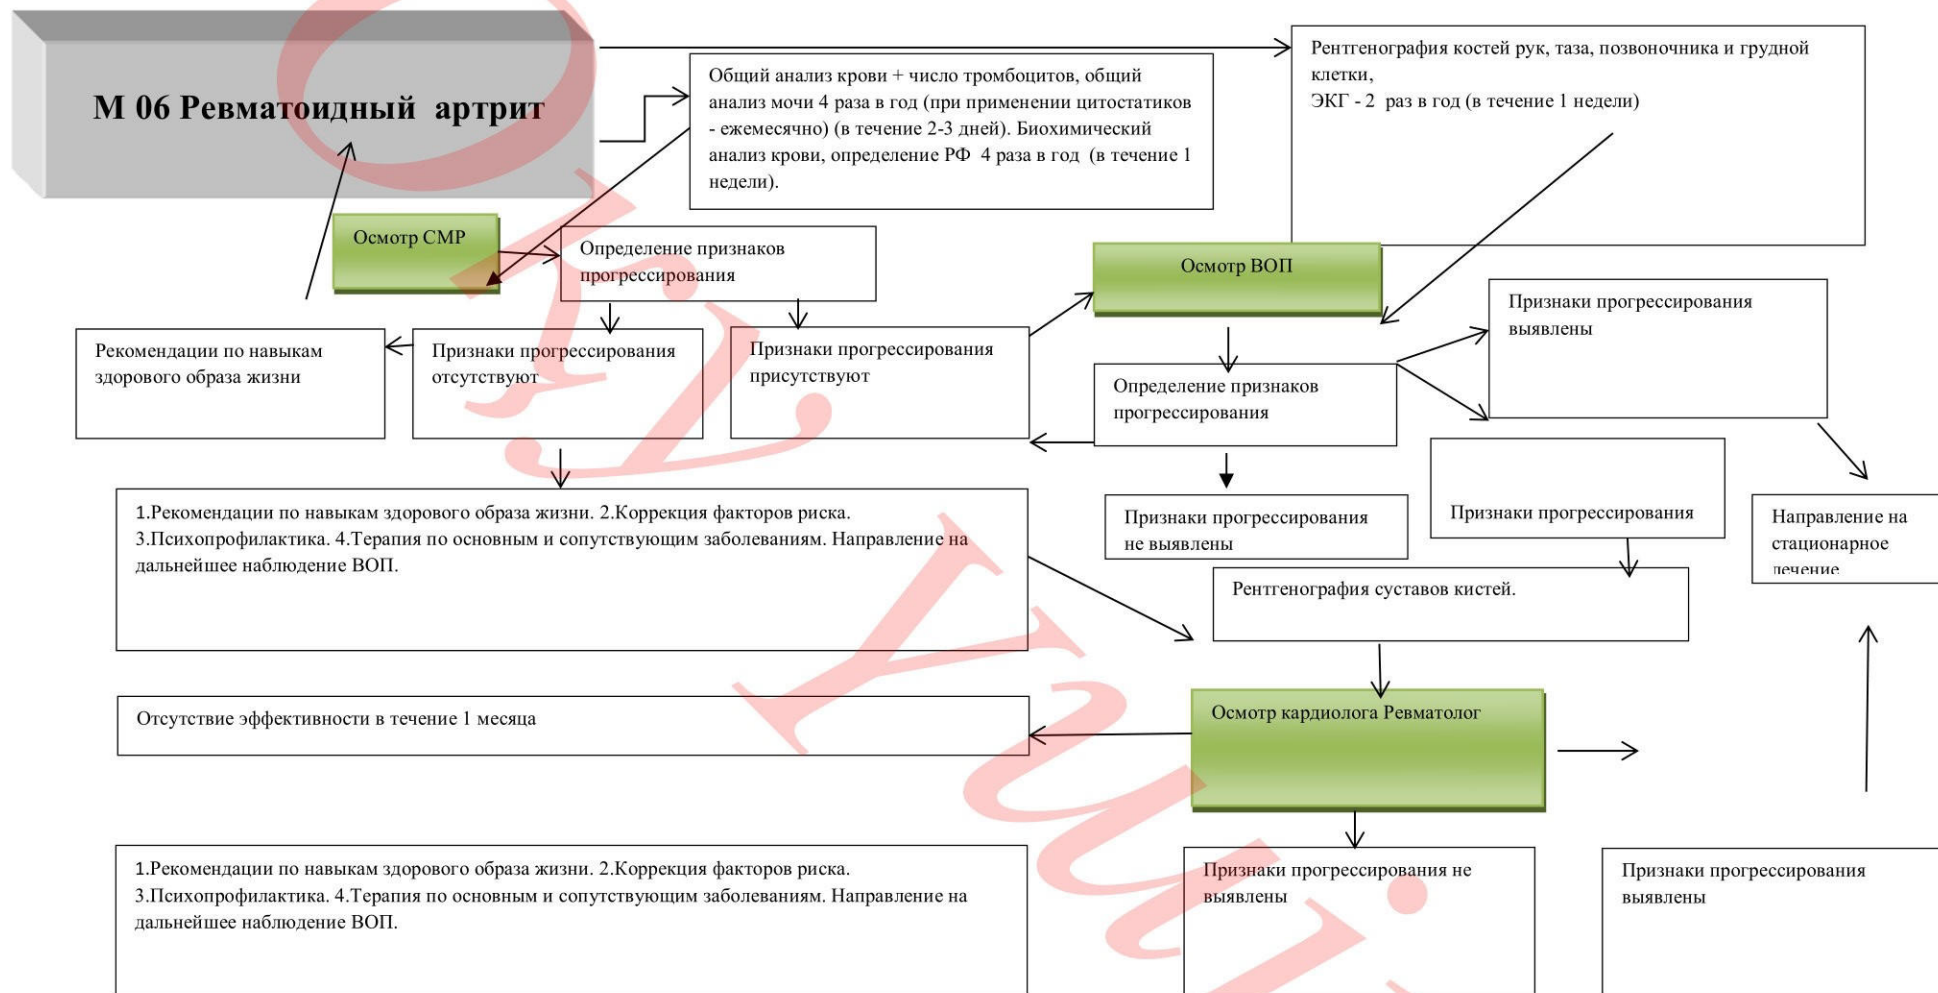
M 06 Ревматоидный артрит

Общий анализ крови + число тромбоцитов, общий анализ мочи 4 раза в год (при применении цитостатиков - ежемесячно) (в течение 2-3 дней). Биохимический анализ крови, определение РФ 4 раза в год (в течение 1 недели).

Рентгенография костей рук, таза, позвоночника и грудной клетки,
ЭКГ - 2 раз в год (в течение 1 недели)

Осмотр СМР

Определение признаков прогрессирования

Осмотр ВОП

Признаки прогрессирования выявлены

Рекомендации по навыкам здорового образа жизни

Признаки прогрессирования отсутствуют

Признаки прогрессирования присутствуют

Определение признаков прогрессирования

1.Рекомендации по навыкам здорового образа жизни. 2.Коррекция факторов риска. 3.Психопрофилактика. 4.Терапия по основным и сопутствующим заболеваниям. Направление на дальнейшее наблюдение ВОП.

Признаки прогрессирования не выявлены

Признаки прогрессирования

Направление на стационарное лечение

Рентгенография суставов кистей.

Отсутствие эффективности в течение 1 месяца

Осмотр кардиолога Ревматолог

1.Рекомендации по навыкам здорового образа жизни. 2.Коррекция факторов риска. 3.Психопрофилактика. 4.Терапия по основным и сопутствующим заболеваниям. Направление на дальнейшее наблюдение ВОП.

Признаки прогрессирования не выявлены

Признаки прогрессирования выявлены